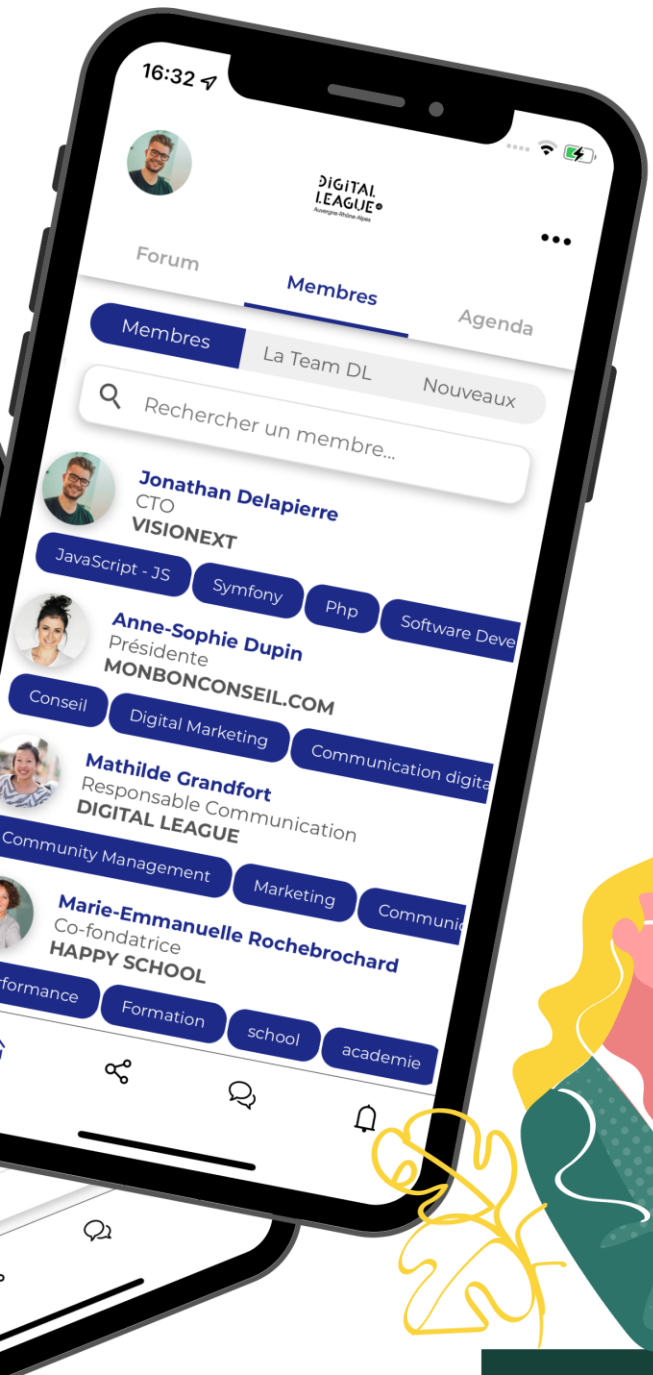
16:32

DIGITAL LEAGUE
Auvergne-Rhône-Alpes

Forum
Membres
Agenda

Membres
La Team DL
Nouveaux

Rechercher un membre...

Jonathan Delapierre
CTO
VISIONEXT
JavaScript - JS
Symfony
Php
Software Deve

Anne-Sophie Dupin
Présidente
MONBONCONSEIL.COM
Conseil
Digital Marketing
Communication digita

Mathilde Grandfort
Responsable Communication
DIGITAL LEAGUE
Community Management
Marketing
Communic

Marie-Emmanuelle Rochebrochard
Co-fondatrice
HAPPY SCHOOL
erformance
Formation
school
academie